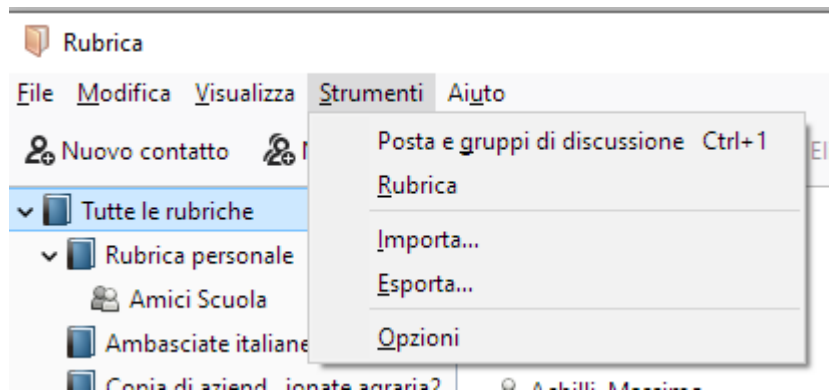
Rubrica

File Modifica Visualizza Strumenti Aiuto

Nuovo contatto N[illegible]

Tutte le rubriche
Rubrica personale
Amici Scuola
Ambasciate italiane
Copia di aziend...ionate agraria?

Posta e gruppi di discussione Ctrl+1
Rubrica
Importa...
Esporta...
Opzioni

Achilli, Massimo